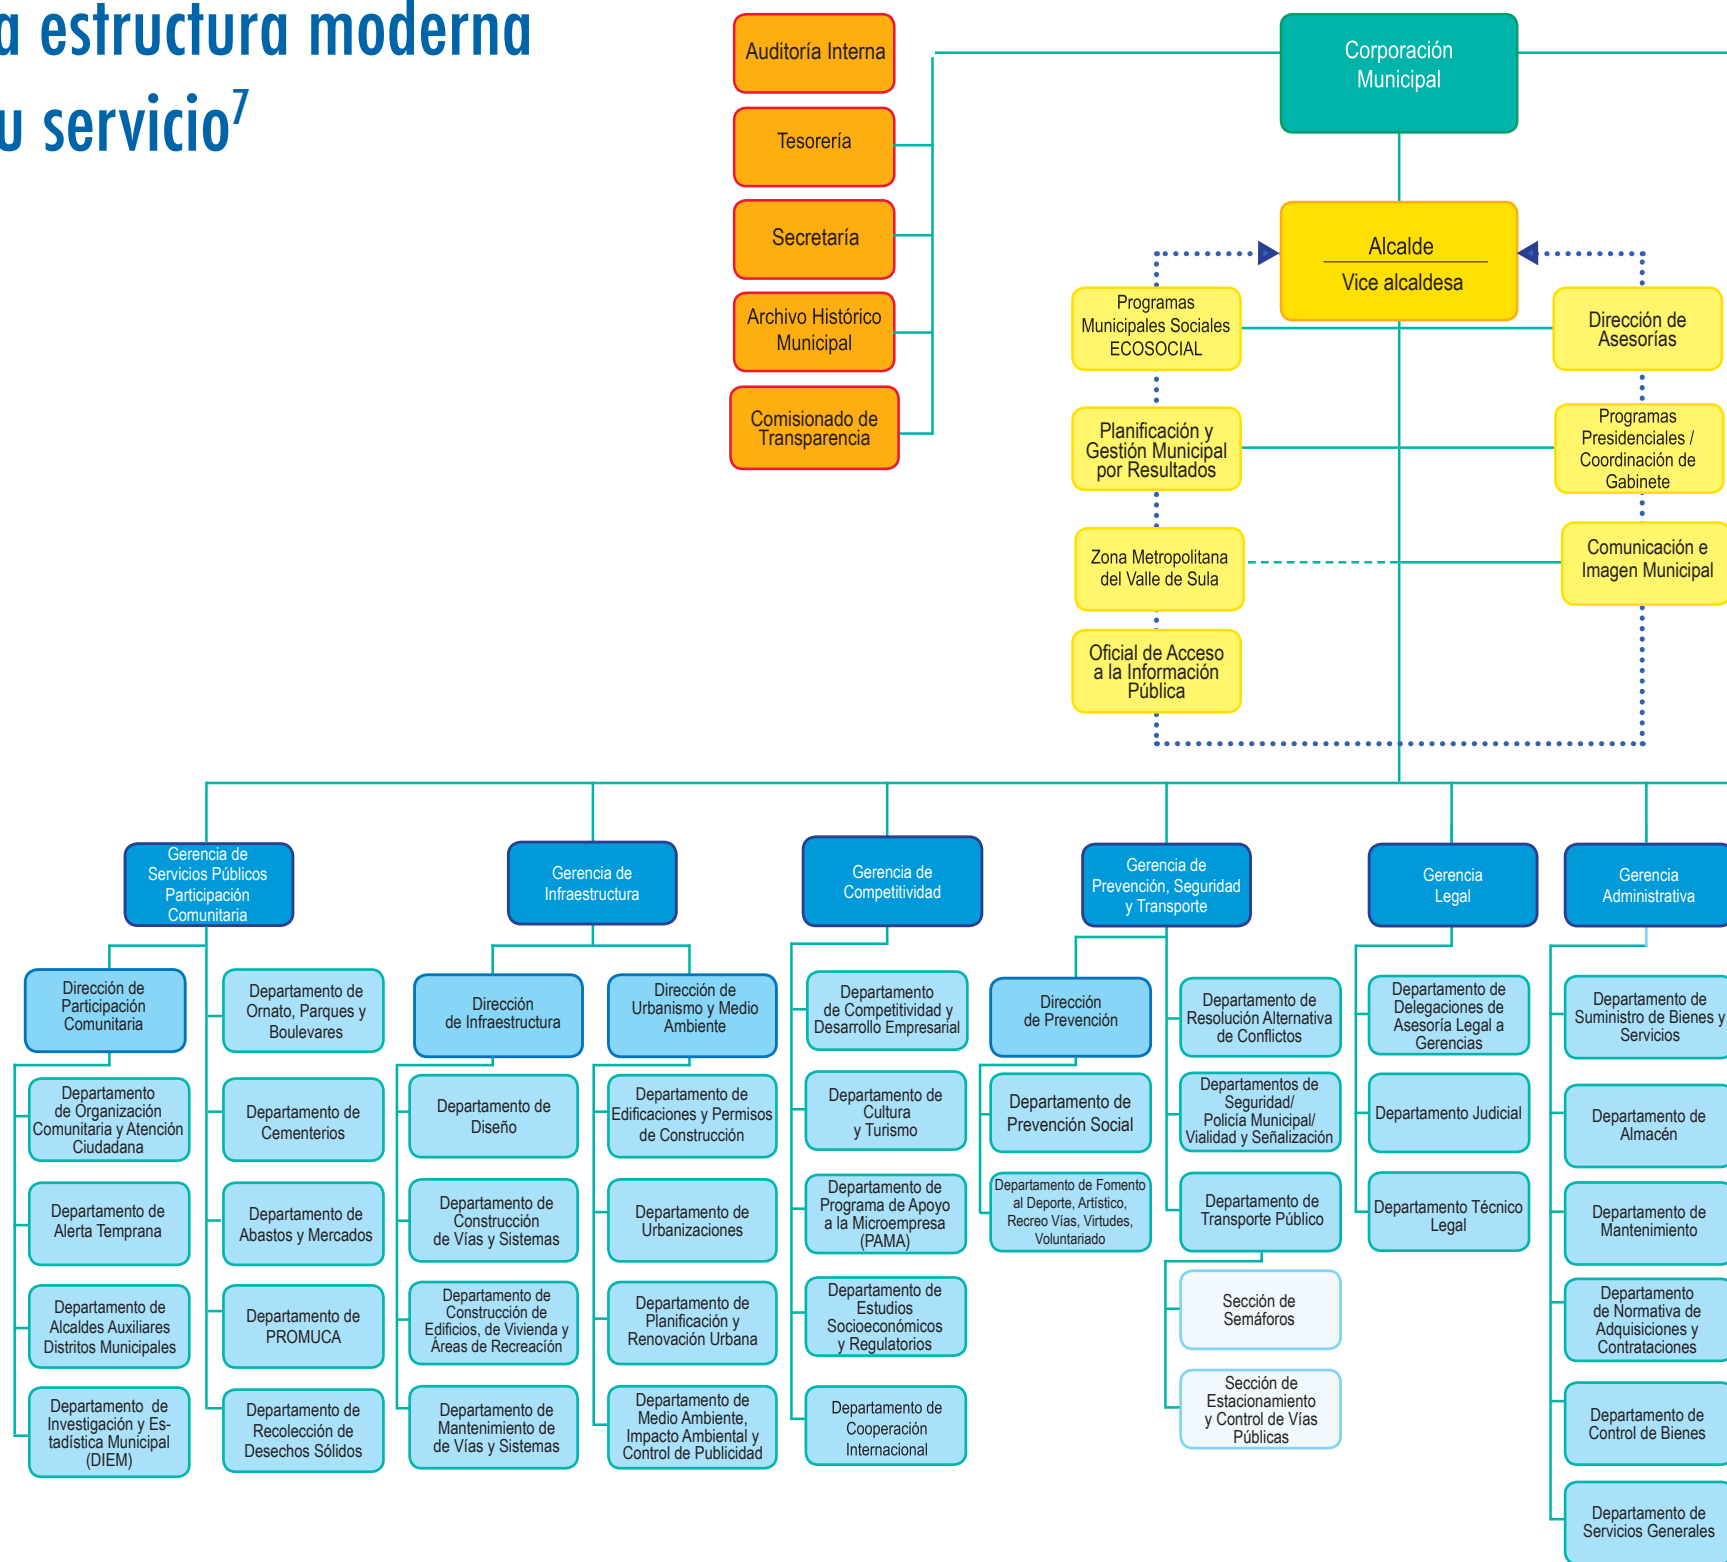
a estructura moderna
u servicio$^7$

Auditoría Interna

Tesorería

Secretaría

Archivo Histórico Municipal

Comisionado de Transparencia

Corporación Municipal

Alcalde

Vice alcaldesa

Programas Municipales Sociales ECOSOCIAL

Planificación y Gestión Municipal por Resultados

Zona Metropolitana del Valle de Sula

Oficial de Acceso a la Información Pública

Dirección de Asesorías

Programas Presidenciales / Coordinación de Gabinete

Comunicación e Imagen Municipal

Gerencia de Servicios Públicos Participación Comunitaria

Dirección de Participación Comunitaria

Departamento de Organización Comunitaria y Atención Ciudadana

Departamento de Alerta Temprana

Departamento de Alcaldes Auxiliares Distritos Municipales

Departamento de Investigación y Estadística Municipal (DIEM)

Departamento de Ornato, Parques y Boulevares

Departamento de Cementerios

Departamento de Abastos y Mercados

Departamento de PROMUCA

Departamento de Recolección de Desechos Sólidos

Gerencia de Infraestructura

Dirección de Infraestructura

Departamento de Diseño

Departamento de Construcción de Vías y Sistemas

Departamento de Construcción de Edificios, de Vivienda y Áreas de Recreación

Departamento de Mantenimiento de Vías y Sistemas

Dirección de Urbanismo y Medio Ambiente

Departamento de Edificaciones y Permisos de Construcción

Departamento de Urbanizaciones

Departamento de Planificación y Renovación Urbana

Departamento de Medio Ambiente, Impacto Ambiental y Control de Publicidad

Gerencia de Competitividad

Departamento de Competitividad y Desarrollo Empresarial

Departamento de Cultura y Turismo

Departamento de Programa de Apoyo a la Microempresa (PAMA)

Departamento de Estudios Socioeconómicos y Regulatorios

Departamento de Cooperación Internacional

Gerencia de Prevención, Seguridad y Transporte

Dirección de Prevención

Departamento de Prevención Social

Departamento de Fomento al Deporte, Artístico, Recreo Vías, Virtudes, Voluntariado

Departamento de Resolución Alternativa de Conflictos

Departamentos de Seguridad/ Policía Municipal/ Vialidad y Señalización

Departamento de Transporte Público

Sección de Semáforos

Sección de Estacionamiento y Control de Vías Públicas

Gerencia Legal

Departamento de Delegaciones de Asesoría Legal a Gerencias

Departamento Judicial

Departamento Técnico Legal

Gerencia Administrativa

Departamento de Suministro de Bienes y Servicios

Departamento de Almacén

Departamento de Mantenimiento

Departamento de Normativa de Adquisiciones y Contrataciones

Departamento de Control de Bienes

Departamento de Servicios Generales